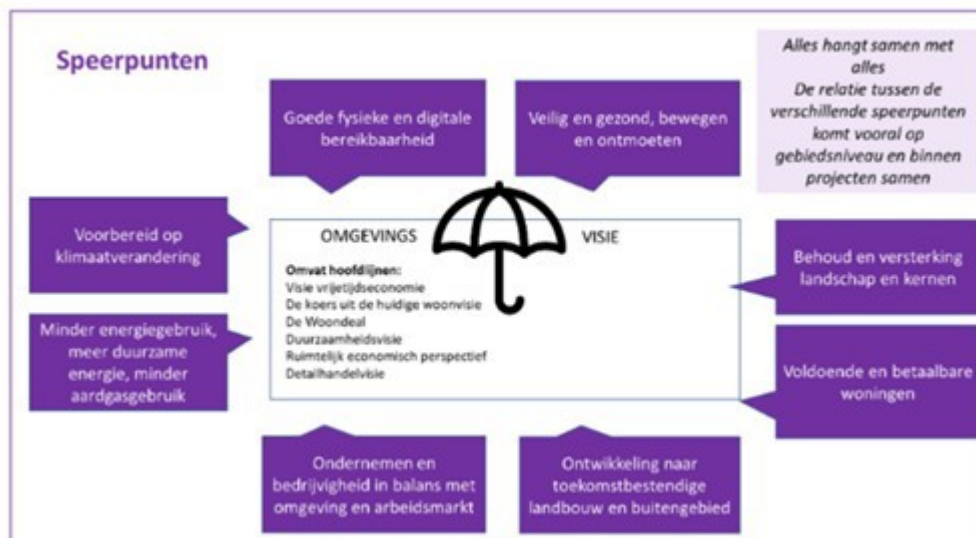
Speerpunten

Goede fysieke en digitale bereikbaarheid

Veilig en gezond, bewegen en ontmoeten

Alles hangt samen met alles
De relatie tussen de verschillende speerpunten komt vooral op gebiedsniveau en binnen projecten samen

Voorbereid op klimaatverandering

OMGEVINGS VISIE

Omvat hoofdlijnen:
Visie vrijetijdseconomie
De koers uit de huidige woonvisie
De Woondeal
Duurzaamheidsvisie
Ruimtelijk economisch perspectief
Detailhandelvisie

Behoud en versterking landschap en kernen

Minder energiegebruik, meer duurzame energie, minder aardgasgebruik

Voldoende en betaalbare woningen

Ondernemen en bedrijvigheid in balans met omgeving en arbeidsmarkt

Ontwikkeling naar toekomstbestendige landbouw en buitengebied